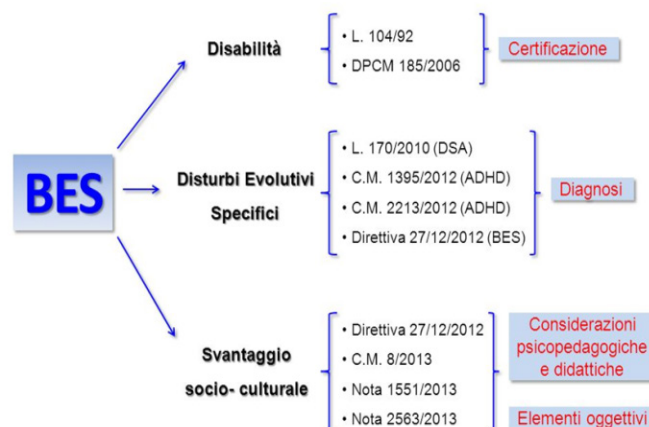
BES

Disabilità

• L. 104/92
• DPCM 185/2006

Certificazione

Disturbi Evolutivi Specifici

• L. 170/2010 (DSA)
• C.M. 1395/2012 (ADHD)
• C.M. 2213/2012 (ADHD)
• Direttiva 27/12/2012 (BES)

Diagnosi

Svantaggio socio- culturale

• Direttiva 27/12/2012
• C.M. 8/2013
• Nota 1551/2013
• Nota 2563/2013

Considerazioni psicopedagogiche e didattiche

Elementi oggettivi